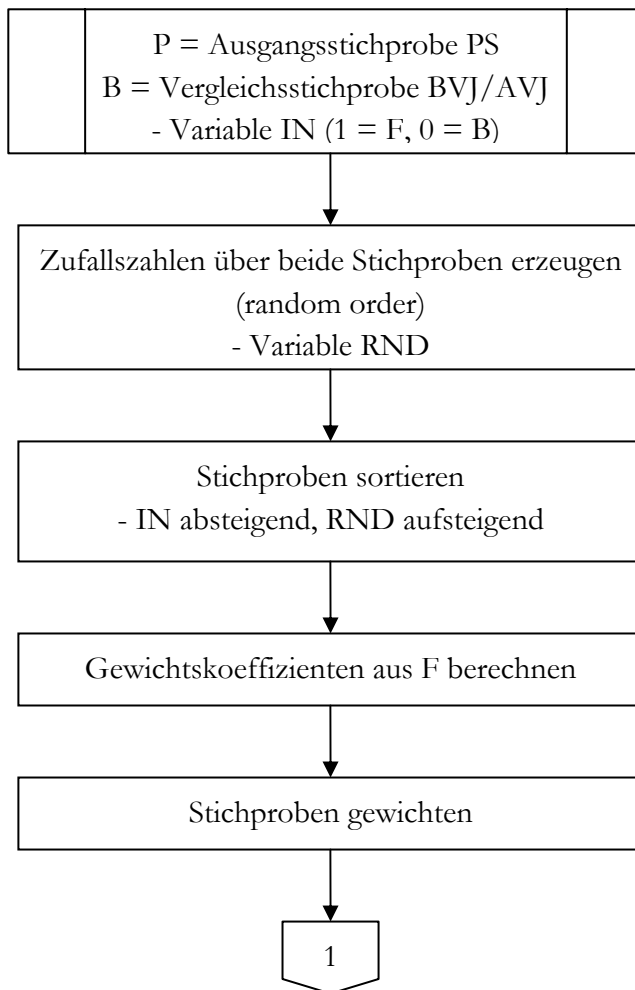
P = Ausgangsstichprobe PS
B = Vergleichsstichprobe BVJ/AVJ
- Variable IN (1 = F, 0 = B)

Zufallszahlen über beide Stichproben erzeugen
(random order)
- Variable RND

Stichproben sortieren
- IN absteigend, RND aufsteigend

Gewichtskoeffizienten aus F berechnen

Stichproben gewichten

1